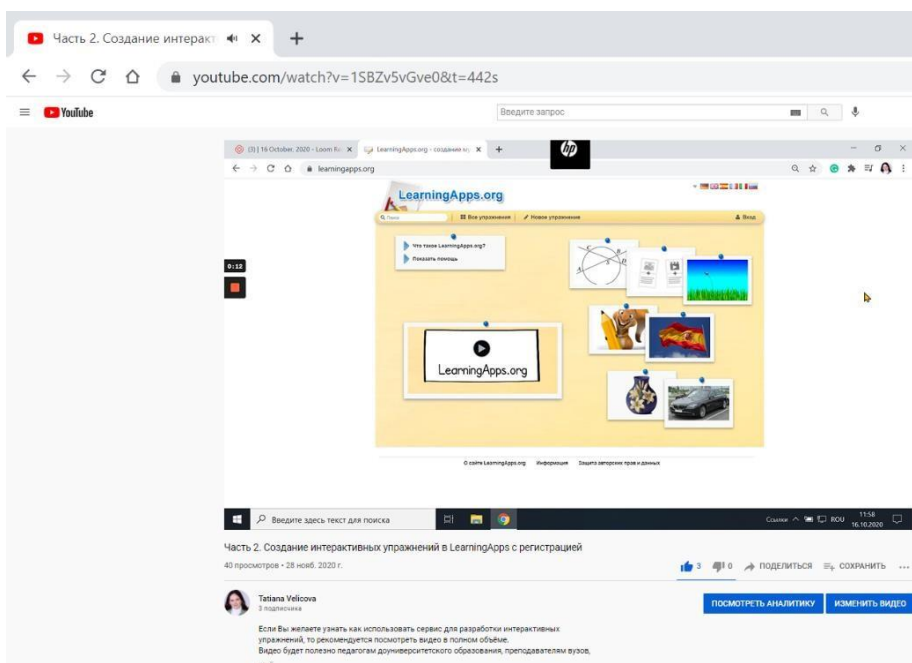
Часть 2. Создание интеракт ×
+
youtube.com/watch?v=1SBZv5vGve0&t=442s
YouTube
Введите запрос

(3) | 16 October, 2020 - Loom Re ×
LearningApps.org - создание му ×
+
learningapps.org

LearningApps.org
Поиск
Все упражнения
Новое упражнение
Вход
Что такое LearningApps.org?
Показать помощь
LearningApps.org
О сайте LearningApps.org
Информация
Защита авторских прав и данных

0:12

Введите здесь текст для поиска
Ссылки
ROU
11:58
16.10.2020

Часть 2. Создание интерактивных упражнений в LearningApps с регистрацией
40 просмотров • 28 нояб. 2020 г.
3
0
ПОДЕЛИТЬСЯ
СОХРАНИТЬ
...
Tatiana Velicova
3 подписчика
ПОСМОТРЕТЬ АНАЛИТИКУ
ИЗМЕНИТЬ ВИДЕО
Если Вы желаете узнать как использовать сервис для разработки интерактивных упражнений, то рекомендуется посмотреть видео в полном объёме.
Видео будет полезно педагогам доуниверситетского образования, преподавателям вузов,